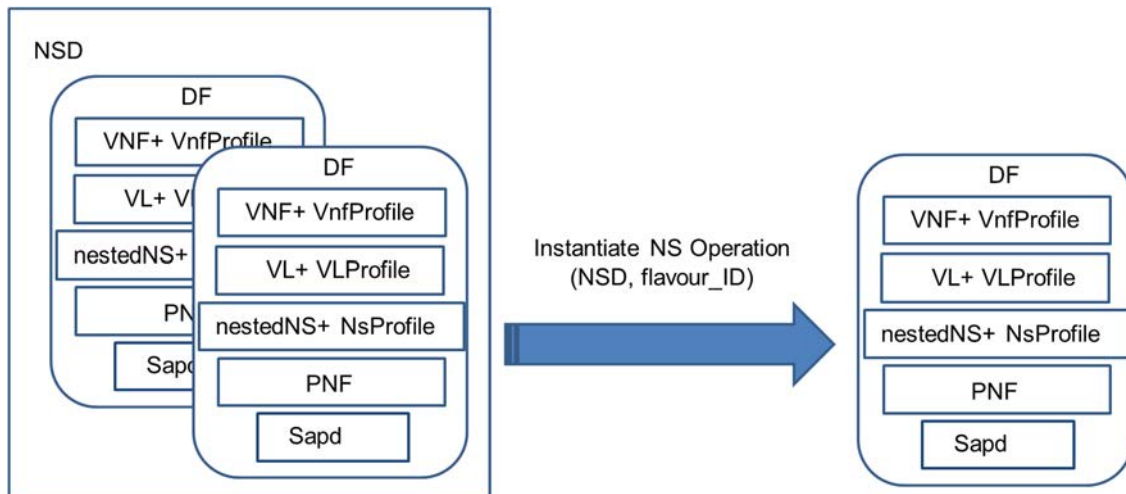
NSD

DF

VNF+ VnfProfile

VL+ V

nestedNS+

PN

Sapd

DF

VNF+ VnfProfile

VL+ VLProfile

nestedNS+ NsProfile

PNF

Sapd

Instantiate NS Operation (NSD, flavour_ID)

DF

VNF+ VnfProfile

VL+ VLProfile

nestedNS+ NsProfile

PNF

Sapd